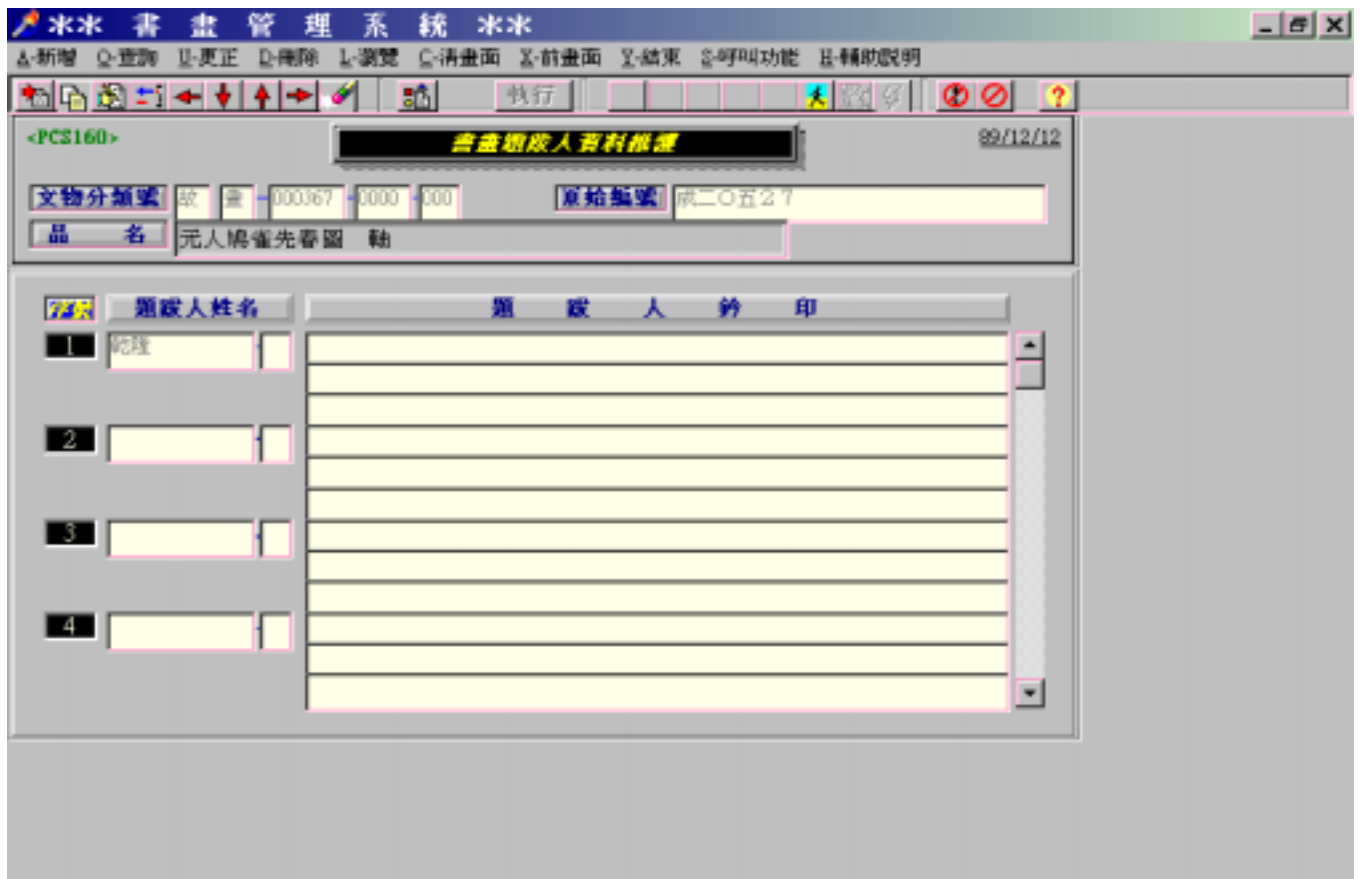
** 書 畫 管 理 系 統 **

A-新增 Q-查詢 U-更正 D-刪除 L-瀏覽 C-清畫面 X-前畫面 Y-結束 S-呼叫功能 H-輔助說明

執行

<PCS160>

書畫題跋人資料維護

89/12/12

文物分類號 故 畫 000367 0000 000

原始編號 成二〇五27

品 名 元人鵪雀先春圖 軸

序號 題跋人姓名 題 跋 人 鈐 印

1 乾隆

2

3

4